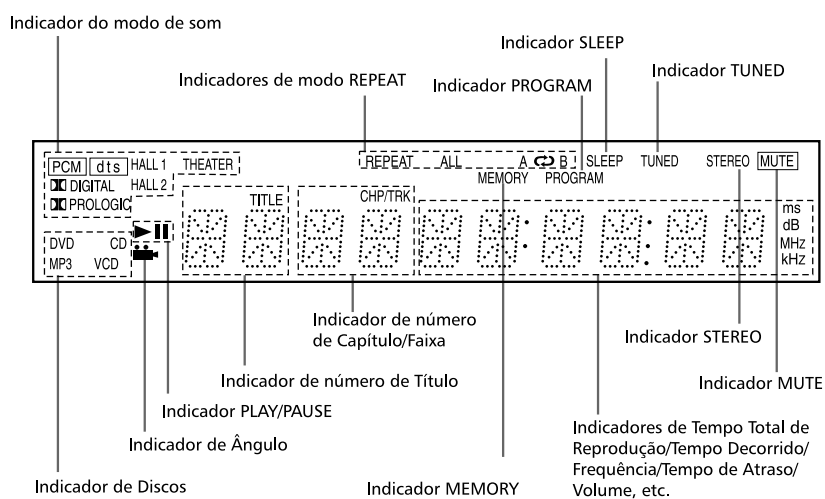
Indicador do modo de som

Indicador SLEEP

Indicador TUNED

Indicadores de modo REPEAT

Indicador PROGRAM

PCM dts HALL 1 THEATER
DD DIGITAL HALL 2
DD PROLOGIC
DVD CD
MP3 VCD

TITLE

CHP/TRK

REPEAT ALL A B SLEEP TUNED STEREO MUTE
MEMORY PROGRAM

ms
dB
MHz
kHz

Indicador de número de Capítulo/Faixa

Indicador STEREO

Indicador de número de Título

Indicador MUTE

Indicador PLAY/PAUSE

Indicador de Ângulo

Indicadores de Tempo Total de Reprodução/Tempo Decorrido/ Frequência/Tempo de Atraso/ Volume, etc.

Indicador de Discos

Indicador MEMORY